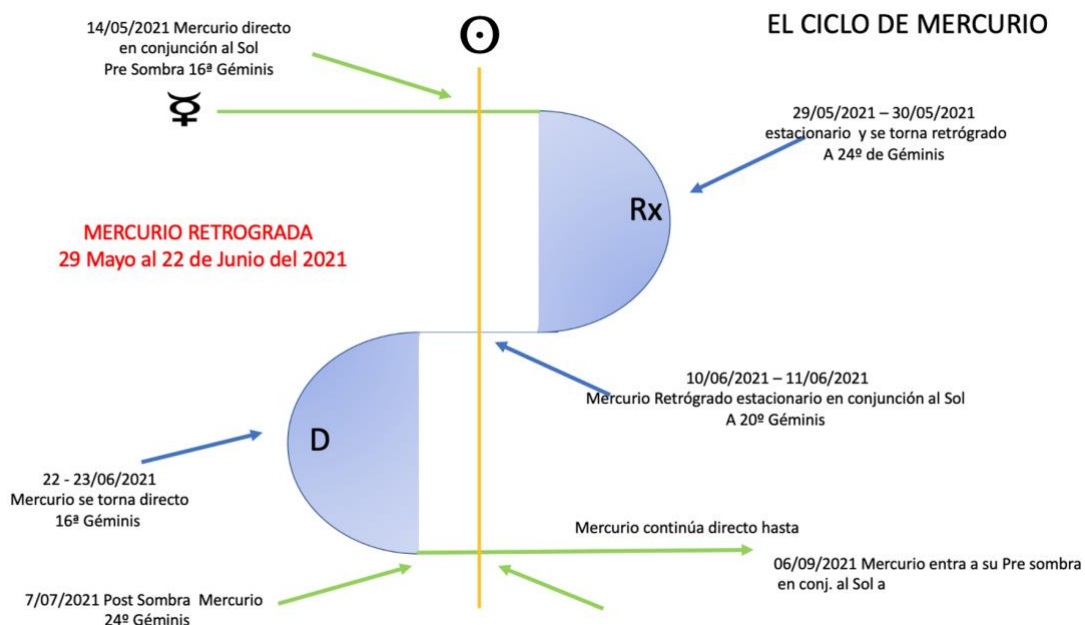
14/05/2021 Mercurio directo en conjunción al Sol Pre Sombra 16ª Géminis

☉

EL CICLO DE MERCURIO

☿

29/05/2021 – 30/05/2021 estacionario y se torna retrógrado A 24º de Géminis

Rx

MERCURIO RETROGRADA
29 Mayo al 22 de Junio del 2021

10/06/2021 – 11/06/2021 Mercurio Retrógrado estacionario en conjunción al Sol A 20º Géminis

D

22 - 23/06/2021 Mercurio se torna directo 16ª Géminis

Mercurio continúa directo hasta

06/09/2021 Mercurio entra a su Pre sombra en conj. al Sol a

7/07/2021 Post Sombra Mercurio 24º Géminis